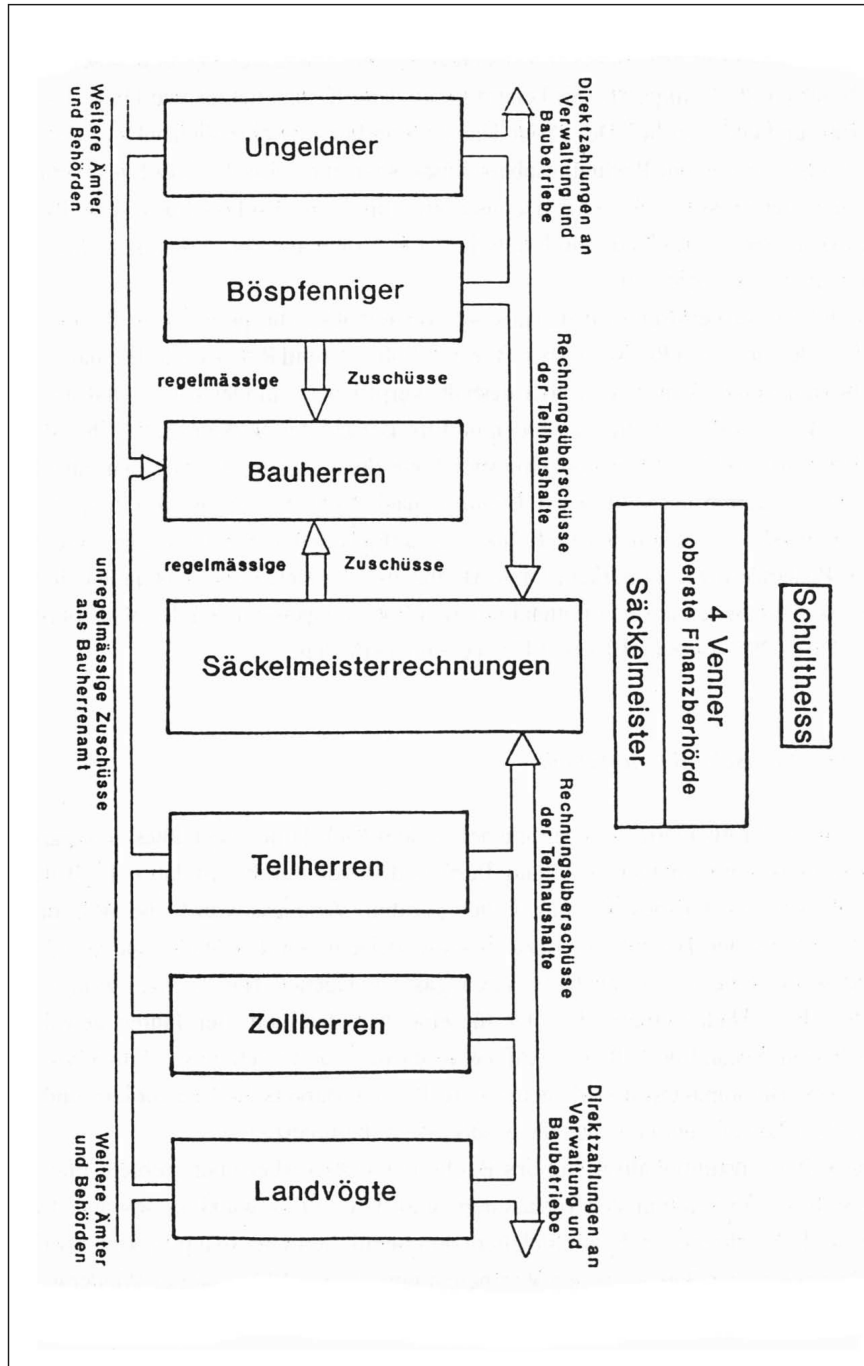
Schultheiss

4 Venner
oberste Finanzbehörde

Säckelmeister

Direktzahlungen an Verwaltung und Baubetriebe

Ungeldner

Böspfenniger

regelmässige Zuschüsse

Bauherren

regelmässige Zuschüsse

Rechnungsüberschüsse der Tellhaushalte

Säckelmeisterrechnungen

Rechnungsüberschüsse der Tellhaushalte

Tellherren

Zollherren

Landvögte

Direktzahlungen an Verwaltung und Baubetriebe

Weitere Ämter und Behörden

unregelmässige Zuschüsse ans Bauherrenamt

Weitere Ämter und Behörden